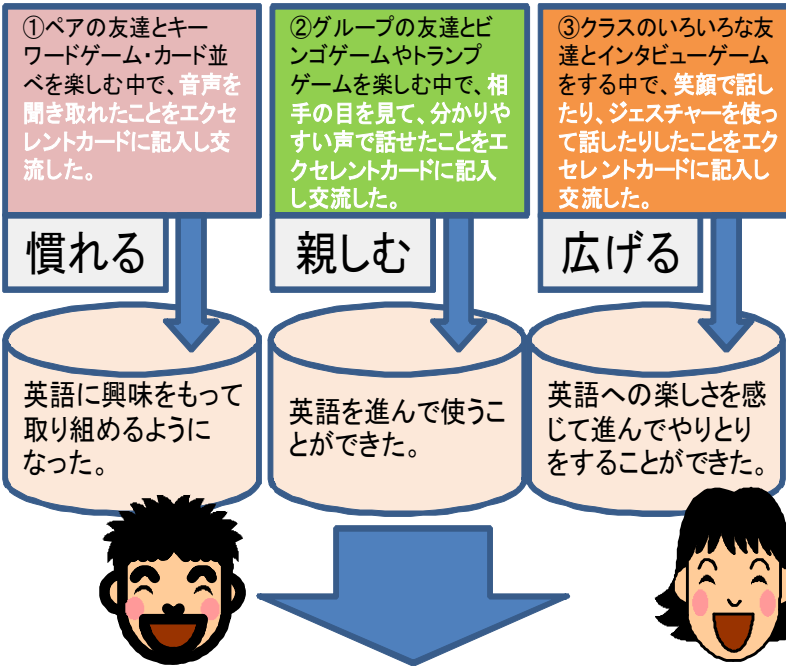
①ペアの友達とキーワードゲーム・カード並べを楽しむ中で、音声を聞き取れたことをエクセレントカードに記入し交流した。

慣れる

英語に興味をもって取り組めるようになった。

②グループの友達とビンゴゲームやトランプゲームを楽しむ中で、相手の目を見て、分かりやすい声で話せたことをエクセレントカードに記入し交流した。

親しむ

英語を進んで使うことができた。

③クラスのいろいろな友達とインタビューゲームをする中で、笑顔で話したり、ジェスチャーを使って話したりしたことをエクセレントカードに記入し交流した。

広げる

英語への楽しさを感じて進んでやりとりをすることができた。